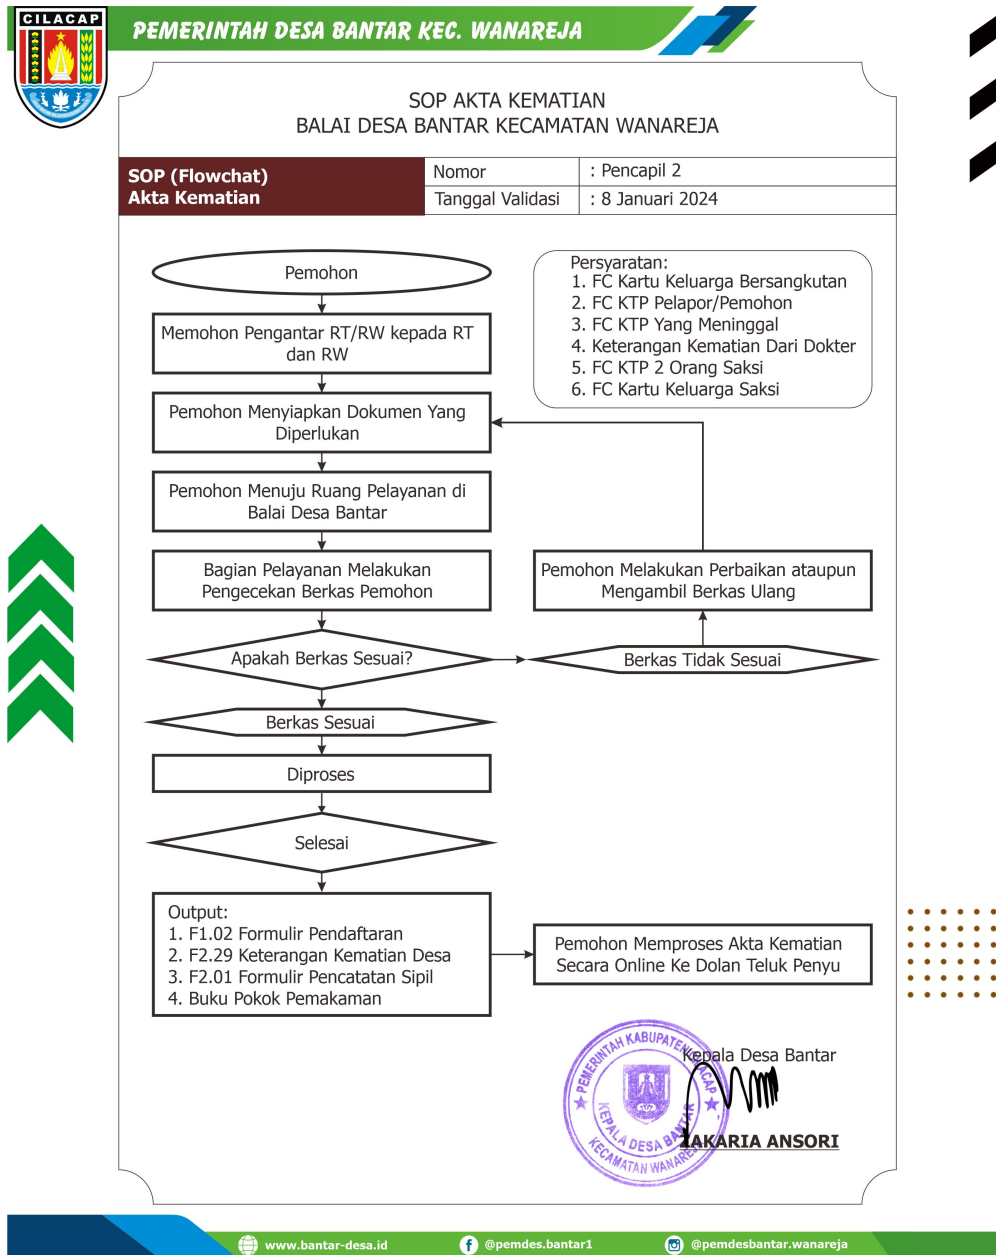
CILACAP

PEMERINTAH DESA BANTAR KEC. WANAREJA

SOP AKTA KEMATIAN
BALAI DESA BANTAR KECAMATAN WANAREJA

| SOP (Flowchat) Akta Kematian | Nomor | : Pencapil 2 |
|---|---|---|
| | Tanggal Validasi | : 8 Januari 2024 |

Pemohon

Persyaratan:
1. FC Kartu Keluarga Bersangkutan
2. FC KTP Pelapor/Pemohon
3. FC KTP Yang Meninggal
4. Keterangan Kematian Dari Dokter
5. FC KTP 2 Orang Saksi
6. FC Kartu Keluarga Saksi

Memohon Pengantar RT/RW kepada RT dan RW

Pemohon Menyiapkan Dokumen Yang Diperlukan

Pemohon Menuju Ruang Pelayanan di Balai Desa Bantar

Bagian Pelayanan Melakukan Pengecekan Berkas Pemohon

Pemohon Melakukan Perbaikan ataupun Mengambil Berkas Ulang

Apakah Berkas Sesuai?

Berkas Tidak Sesuai

Berkas Sesuai

Diproses

Selesai

Output:
1. F1.02 Formulir Pendaftaran
2. F2.29 Keterangan Kematian Desa
3. F2.01 Formulir Pencatatan Sipil
4. Buku Pokok Pemakaman

Pemohon Memproses Akta Kematian Secara Online Ke Dolan Teluk Penyu

PEMERINTAH KABUPATEN CILACAP
KEPALA DESA BANTAR
KECAMATAN WANAREJA

Kepala Desa Bantar

ZAKARIA ANSORI

www.bantar-desa.id
@pemdes.bantar1
@pemdesbantar.wanareja